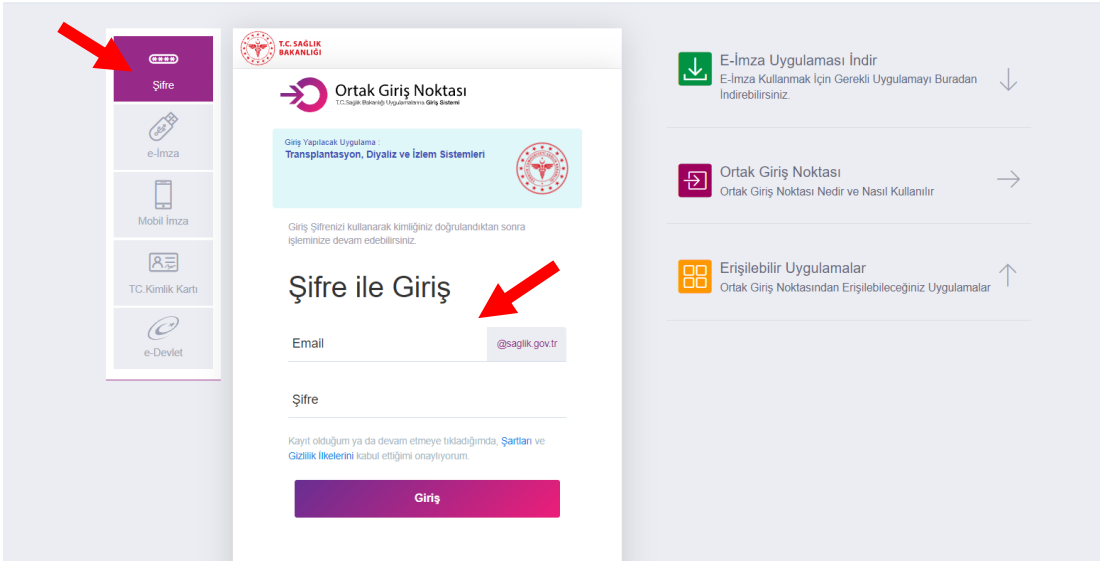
Şifre

e-İmza

Mobil İmza

TC.Kimlik Kartı

e-Devlet

T.C. SAĞLIK BAKANLIĞI

Ortak Giriş Noktası
T.C.Sağlık Bakanlığı Uygulamalarına Giriş Sistemi

Giriş Yapılacak Uygulama :
Transplantasyon, Diyaliz ve İzlem Sistemleri

Giriş Şifrenizi kullanarak kimliğiniz doğrulandıktan sonra işleminize devam edebilirsiniz.

Şifre ile Giriş

Email
@saglik.gov.tr

Şifre

Kayıt olduğum ya da devam etmeye tıkladığımda, Şartları ve Gizlilik İlkelerini kabul ettiğimi onaylıyorum.

Giriş

E-İmza Uygulaması İndir
E-İmza Kullanmak İçin Gerekli Uygulamayı Buradan İndirebilirsiniz.

Ortak Giriş Noktası
Ortak Giriş Noktası Nedir ve Nasıl Kullanılır

Erişilebilir Uygulamalar
Ortak Giriş Noktasından Erişilebileceğiniz Uygulamalar